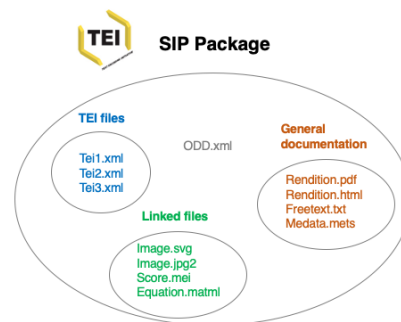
TEI

SIP Package

TEI files

Tei1.xml
Tei2.xml
Tei3.xml

ODD.xml

General documentation

Rendition.pdf
Rendition.html
Freetext.txt
Medata.mets

Linked files

Image.svg
Image.jpg2
Score.mei
Equation.matml